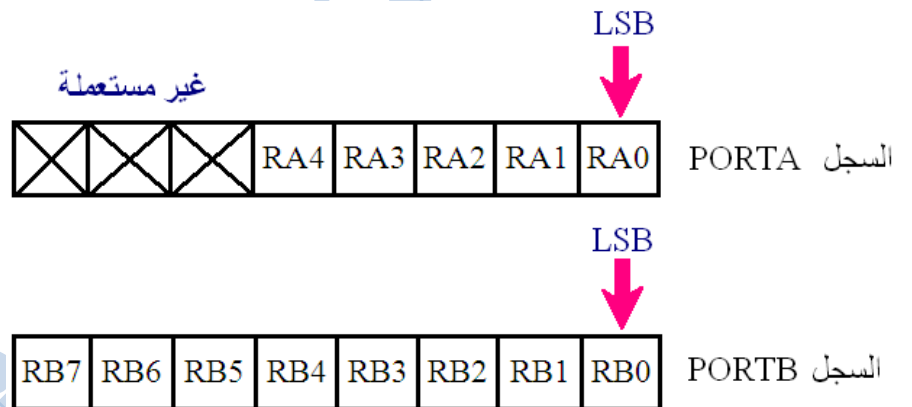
LSB

غير مستعملة

| | | | RA4 | RA3 | RA2 | RA1 | RA0 |
|---|---|---|---|---|---|---|---|

السجل PORTA

LSB

| RB7 | RB6 | RB5 | RB4 | RB3 | RB2 | RB1 | RB0 |
|---|---|---|---|---|---|---|---|

السجل PORTB